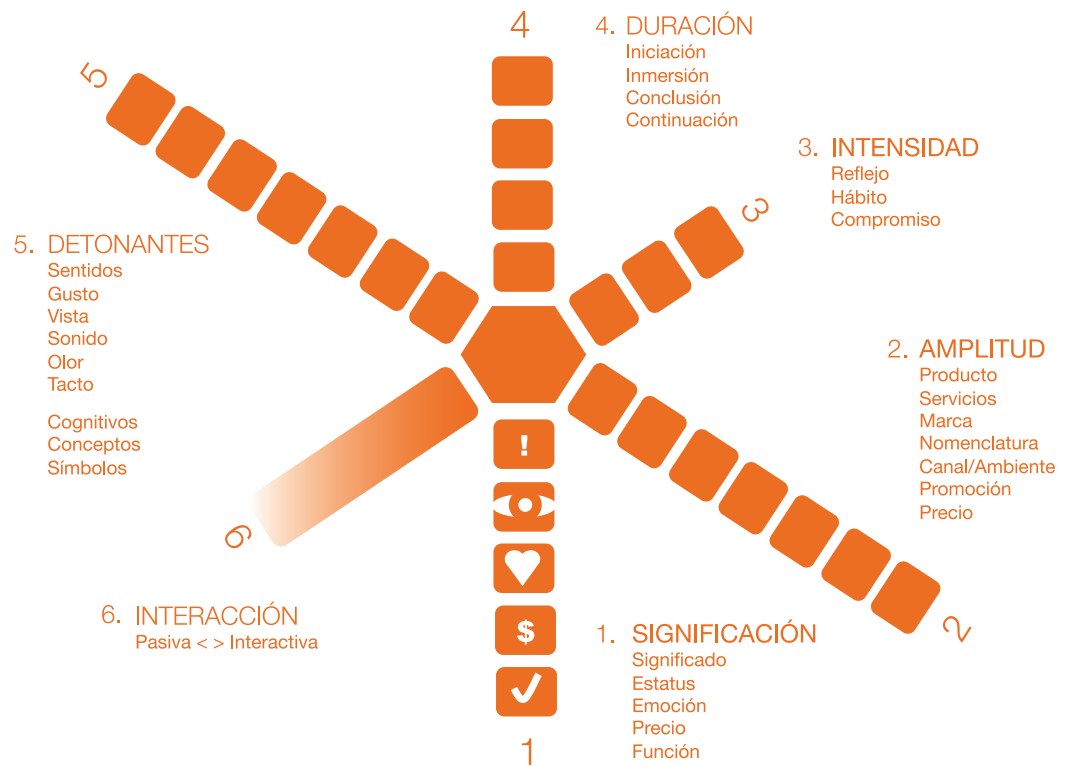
4

4. DURACIÓN
Iniciación
Inmersión
Conclusión
Continuación

5

3. INTENSIDAD
Reflejo
Hábito
Compromiso

3

5. DETONANTES
Sentidos
Gusto
Vista
Sonido
Olor
Tacto

Cognitivos
Conceptos
Símbolos

2. AMPLITUD
Producto
Servicios
Marca
Nomenclatura
Canal/Ambiente
Promoción
Precio

!

$

6

2

6. INTERACCIÓN
Pasiva < > Interactiva

1. SIGNIFICACIÓN
Significado
Estatus
Emoción
Precio
Función

1